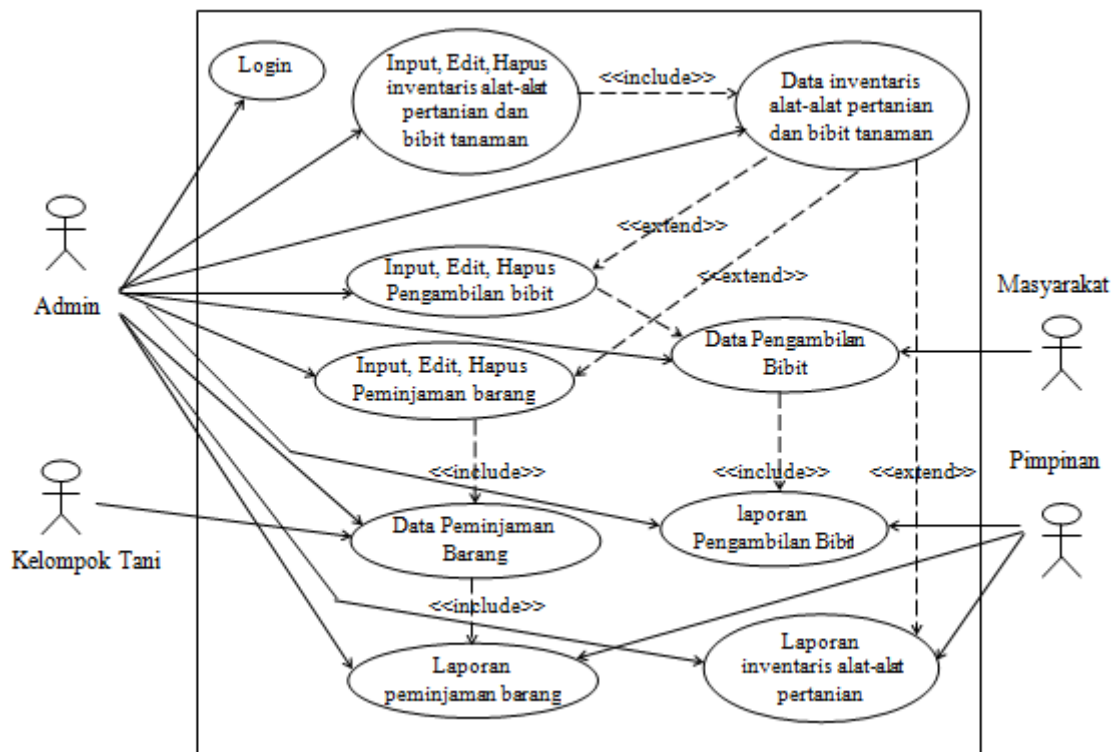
Login

Input, Edit, Hapus inventaris alat-alat pertanian dan bibit tanaman

<<include>>

Data inventaris alat-alat pertanian dan bibit tanaman

<<extend>>

<<extend>>

Admin

Input, Edit, Hapus Pengambilan bibit

Masyarakat

Data Pengambilan Bibit

Input, Edit, Hapus Peminjaman barang

<<include>>

<<include>>

<<extend>>

Pimpinan

Data Peminjaman Barang

laporan Pengambilan Bibit

Kelompok Tani

<<include>>

Laporan peminjaman barang

Laporan inventaris alat-alat pertanian